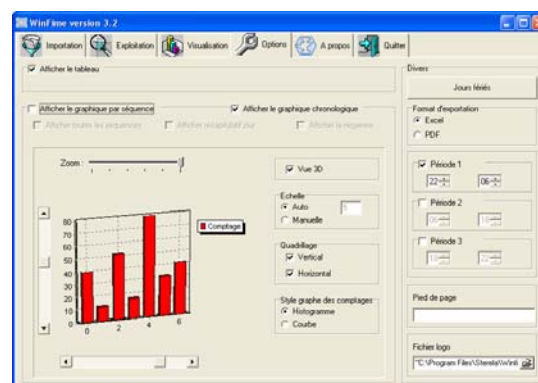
WinFime version 3.2

Importation
Exploitation
Visualisation
Options
A propos
Quitter

Afficher le tableau

Divers
Jours fériés

Afficher le graphique par séquence
Afficher le graphique chronologique

Afficher toutes les séquences
Afficher récapitulatif jour
Afficher la moyenne

Format d'exportation
Excel
PDF

Zoom :

Vue 3D

Période 1
22
06

Echelle
Auto
Manuelle
5

Période 2

Comptage

Quadrillage
Vertical
Horizontal

Période 3

80
70
60
50
40
30
20
10
0

0 2 4 6

Style graphe des comptages
Histogramme
Courbe

Pied de page

Fichier logo
C:\Program Files\Sterela\Winfi